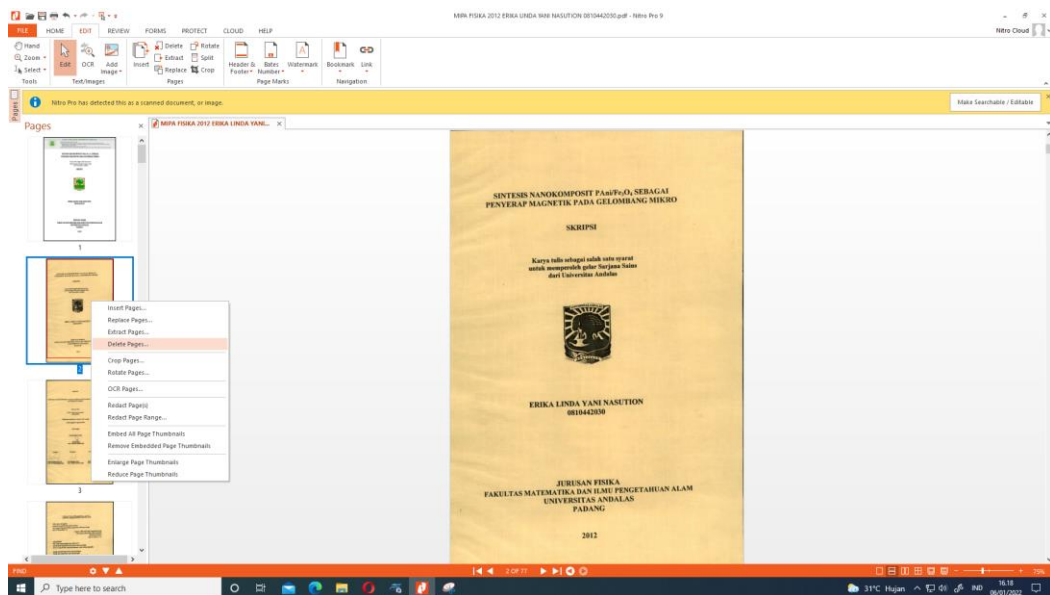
MIPA FISIKA 2012 ERIKA LINDA YANI NASUTION 0810442030.pdf - Nitro Pro 9

FILE HOME EDIT REVIEW FORMS PROTECT CLOUD HELP

Nitro Cloud

Hand
Zoom
Select
Tools

Edit OCR Add Image
Text/Images

Insert Delete Extract Replace Rotate Split Crop
Pages

Header & Footer Bates Number Watermark
Page Marks

Bookmark Link
Navigation

Nitro Pro has detected this as a scanned document, or image.

Make Searchable / Editable

Pages

MIPA FISIKA 2012 ERIKA LINDA YANI... ×

1

2

3

Insert Pages...
Replace Pages...
Extract Pages...
Delete Pages...
Crop Pages...
Rotate Pages...
OCR Pages...
Redact Page(s)
Redact Page Range...
Embed All Page Thumbnails
Remove Embedded Page Thumbnails
Enlarge Page Thumbnails
Reduce Page Thumbnails

SINTESIS NANOKOMPOSIT PAni/$Fe_3O_4$ SEBAGAI PENYERAP MAGNETIK PADA GELOMBANG MIKRO

SKRIPSI

Karya tulis sebagai salah satu syarat untuk memperoleh gelar Sarjana Sains dari Universitas Andalas

ERIKA LINDA YANI NASUTION
0810442030

JURUSAN FISIKA
FAKULTAS MATEMATIKA DAN ILMU PENGETAHUAN ALAM
UNIVERSITAS ANDALAS
PADANG

2012

FIND

2 OF 77

75%

Type here to search

31°C Hujan IND 16.18 06/01/2022